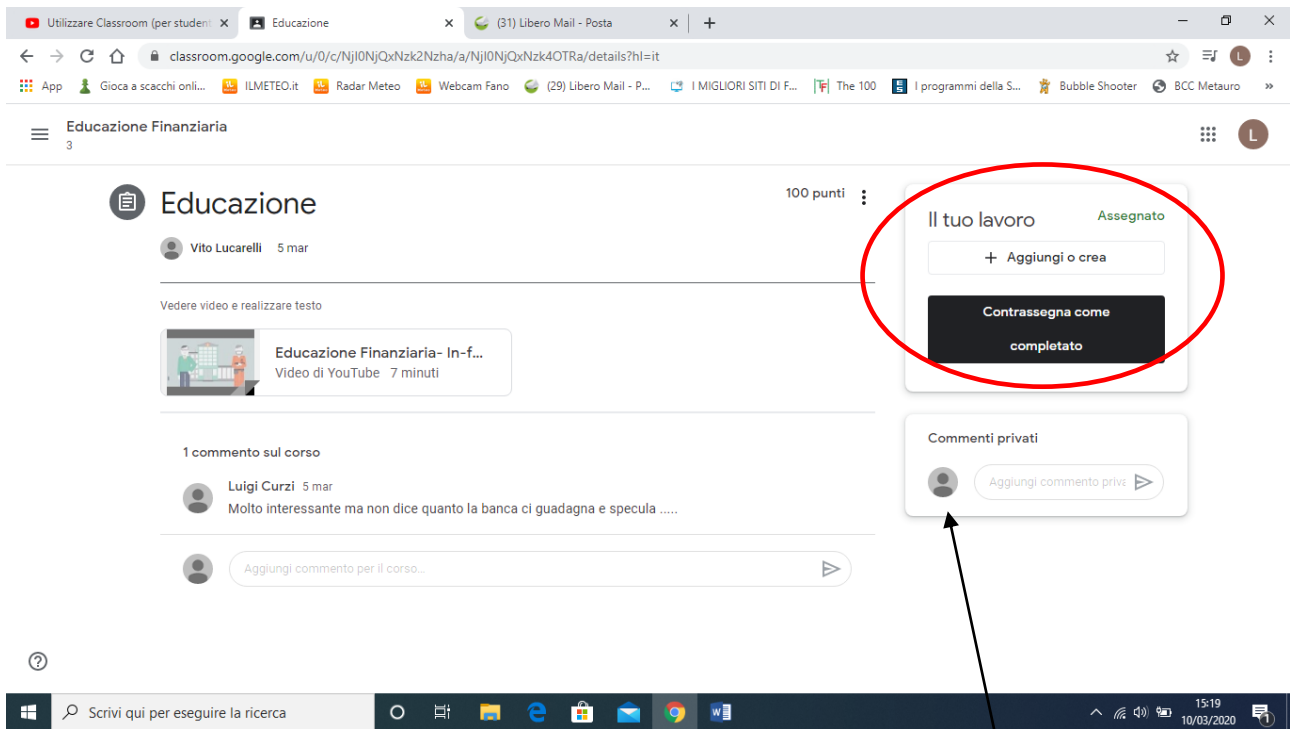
Utilizzare Classroom (per student ×
Educazione ×
(31) Libero Mail - Posta ×
+

classroom.google.com/u/0/c/NjI0NjQxNzk2Nzha/a/NjI0NjQxNzk4OTRa/details?hl=it

App | Gioca a scacchi onli... | ILMETEO.it | Radar Meteo | Webcam Fano | (29) Libero Mail - P... | I MIGLIORI SITI DI F... | The 100 | I programmi della S... | Bubble Shooter | BCC Metauro | »

Educazione Finanziaria
3

L

Educazione

100 punti

Vito Lucarelli 5 mar

Vedere video e realizzare testo

Educazione Finanziaria- In-f...
Video di YouTube 7 minuti

1 commento sul corso

Luigi Curzi 5 mar
Molto interessante ma non dice quanto la banca ci guadagna e specula .....

Aggiungi commento per il corso...

Il tuo lavoro
Assegnato

+ Aggiungi o crea

Contrassegna come completato

Commenti privati

Aggiungi commento priva

Scrivi qui per eseguire la ricerca

15:19
10/03/2020